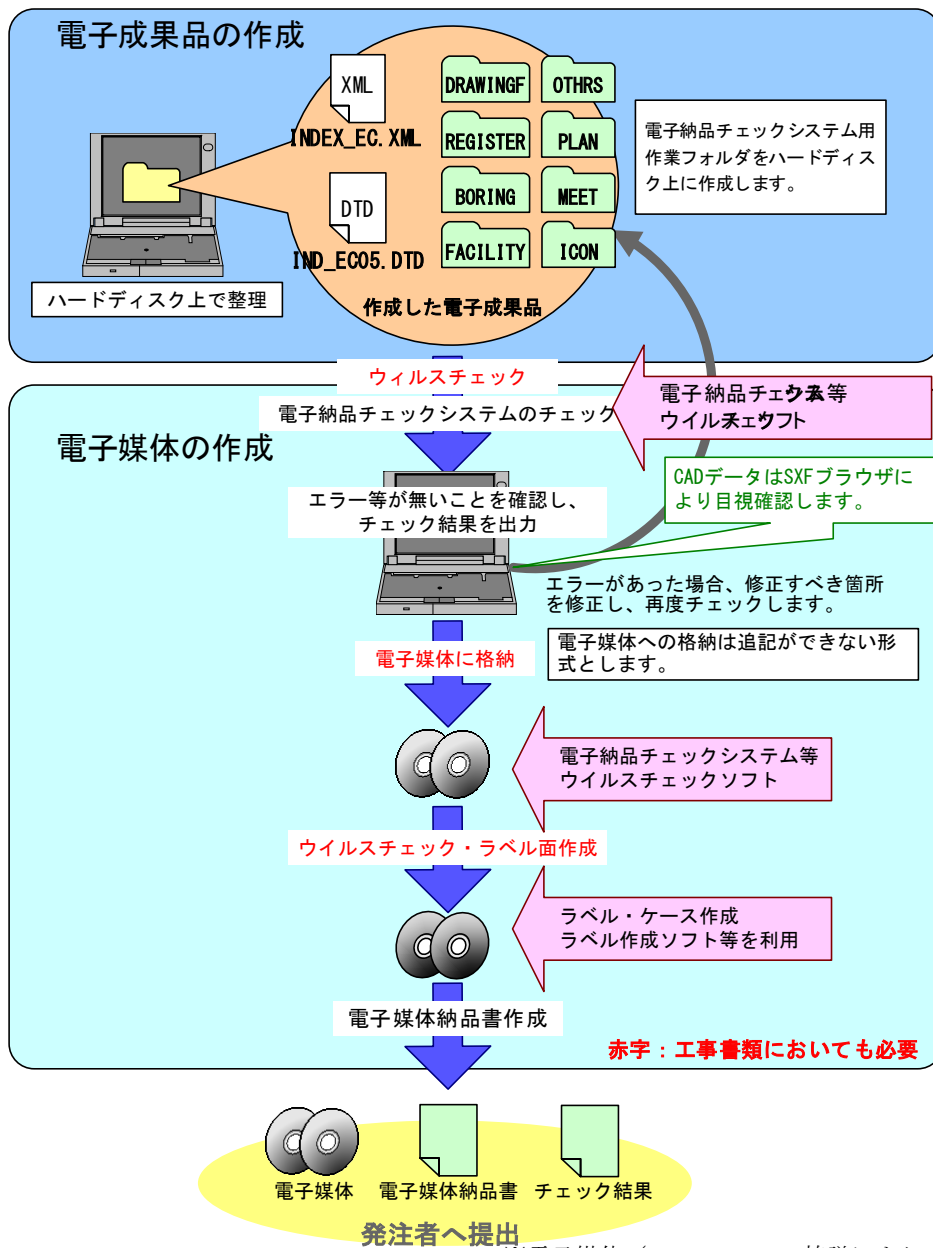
電子成果品の作成

XML
INDEX_EC.XML

DTD
IND_EC05.DTD

DRAWINGF
OTHRS
REGISTER
PLAN
BORING
MEET
FACILITY
ICON

作成した電子成果品

電子納品チェックシステム用作業フォルダをハードディスク上に作成します。

ハードディスク上で整理

ウィルスチェック

電子納品チェックシステムのチェック

電子納品チェシステム等
ウイルスチェックソフト

電子媒体の作成

CADデータはSXFブラウザにより目視確認します。

エラー等が無いことを確認し、チェック結果を出力

エラーがあった場合、修正すべき箇所を修正し、再度チェックします。

電子媒体への格納は追記ができない形式とします。

電子媒体に格納

電子納品チェックシステム等
ウイルスチェックソフト

ウイルスチェック・ラベル面作成

ラベル・ケース作成
ラベル作成ソフト等を利用

電子媒体納品書作成

赤字：工事書類においても必要

電子媒体　電子媒体納品書　チェック結果

発注者へ提出